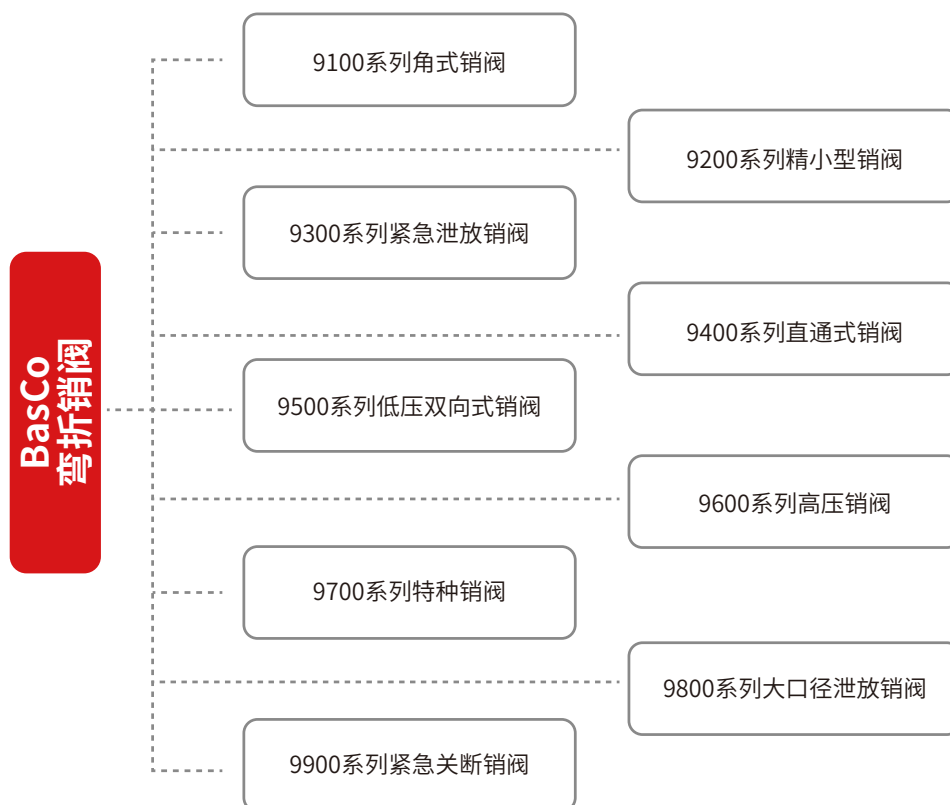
BasCo
弯折销阀

9100系列角式销阀

9200系列精小型销阀

9300系列紧急泄放销阀

9400系列直通式销阀

9500系列低压双向式销阀

9600系列高压销阀

9700系列特种销阀

9800系列大口径泄放销阀

9900系列紧急关断销阀